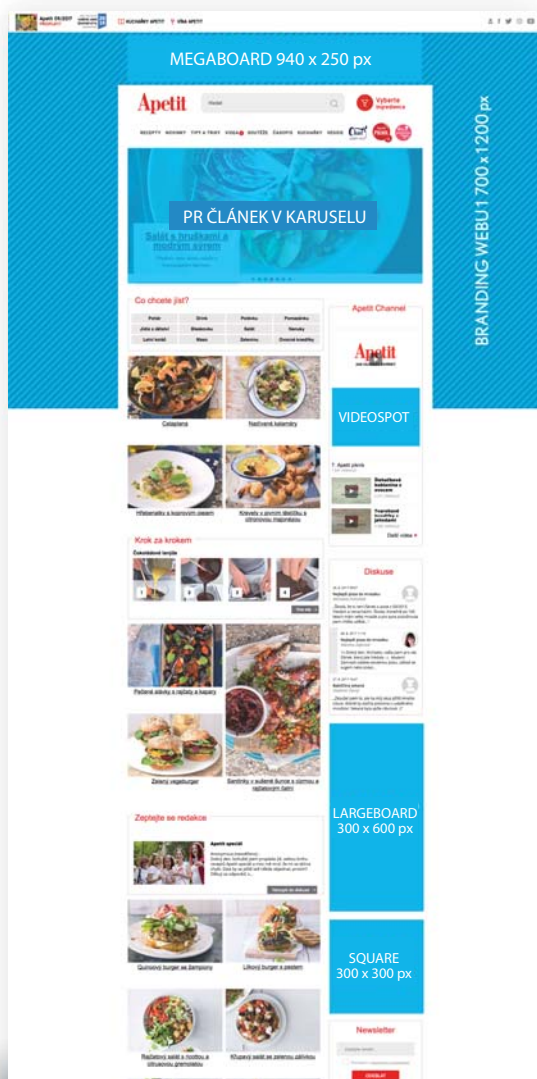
MEGABOARD 940 x 250 px

BRANDING WEBU 1 700 x 1 200 px

Apetit

Hledat

Vyberte recept

RECEPTY KUCHAŘI TIPY A TRIKY VIDEA SOUTĚŽE ČASOPIS KUCHAŘKY VÍNO

PR ČLÁNEK V KARUSELU

Salát s hruškami a modrým sýrem

Co chcete jíst?

| Polévky | Drůbež | Poklady | Pomazánky |
|---|---|---|---|
| Jídla z těstovin | Bezmasá | Saláty | Nápoje |
| Letní vaření | Maso | Zelenina | Ovocné knedlíky |

Apetit Channel

Apetit

VIDEOSPOT

Cataplana

Naložené kalamáry

Hřebenatky s krémovým pestem

Krevety s pivním těstíčkem a citronovou majonézou

Další videa

Krok za krokem

Čokoládové tartaleťky

Diskuse

Pečené zelenina s rajčaty a kapary

Zelený vegeburger

Sardinky v sušené šunce s cibulí a rajčatovým čatní

LARGEBOARD 300 x 600 px

Zeptejte se redakce

Apetit speciál

SQUARE 300 x 300 px

Quinoový burger se žampiony

Lilkový burger s pestem

Newsletter

ODESLAT

Rajčatový salát s rozinky a citronovým gremolatou

Hlávkový salát se zelenou zálivkou